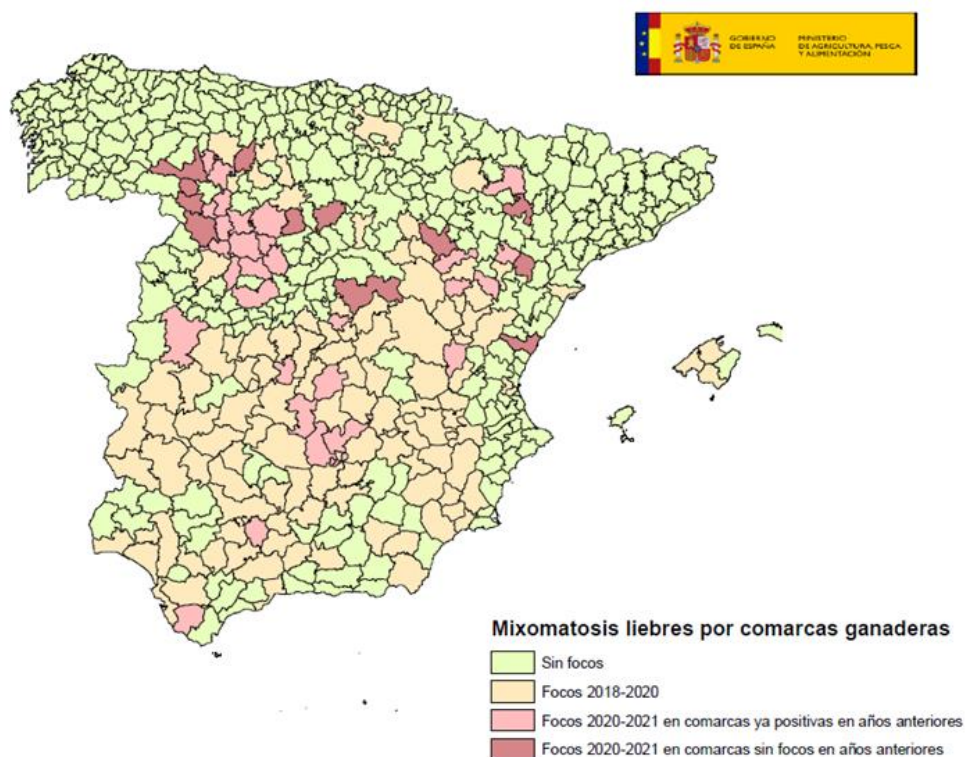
GOBIERNO DE ESPAÑA
MINISTERIO DE AGRICULTURA, PESCA Y ALIMENTACIÓN

Mixomatosis liebres por comarcas ganaderas

Sin focos
Focos 2018-2020
Focos 2020-2021 en comarcas ya positivas en años anteriores
Focos 2020-2021 en comarcas sin focos en años anteriores